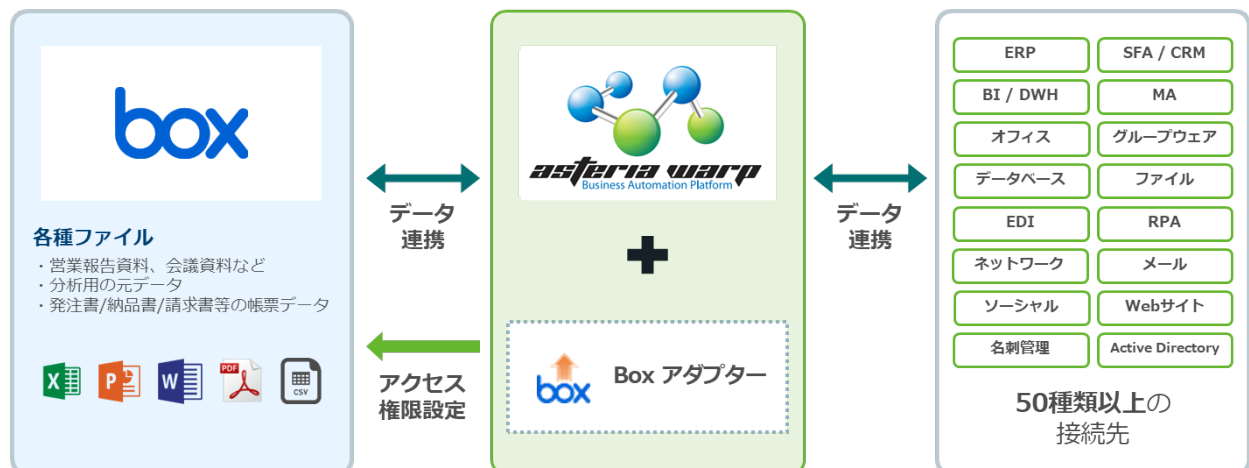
box

各種ファイル
・営業報告資料、会議資料など
・分析用の元データ
・発注書/納品書/請求書等の帳票データ

PDF CSV

データ連携

アクセス権限設定

asteria warp
Business Automation Platform

+

box Box アダプター

データ連携

| ERP | SFA / CRM |
|---|---|
| BI / DWH | MA |
| オフィス | グループウェア |
| データベース | ファイル |
| EDI | RPA |
| ネットワーク | メール |
| ソーシャル | Webサイト |
| 名刺管理 | Active Directory |

50種類以上の接続先